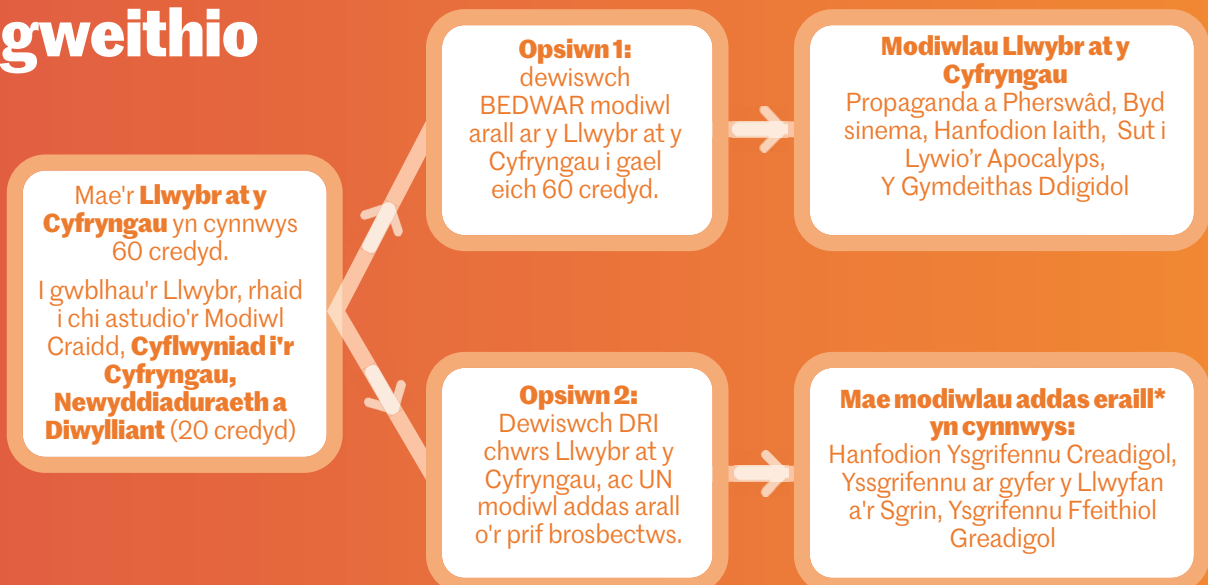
gweithio

Mae'r **Llwybr at y Cyfryngau** yn cynnwys 60 credyd.

I gwblhau'r Llwybr, rhaid i chi astudio'r Modiwl Craidd, **Cyflwyniad i'r Cyfryngau, Newyddiaduraeth a Diwylliant** (20 credyd)

**Opsiwn 1:** dewiswch BEDWAR modiwl arall ar y Llwybr at y Cyfryngau i gael eich 60 credyd.

**Modiwlau Llwybr at y Cyfryngau**
Propaganda a Pherswâd, Byd sinema, Hanfodion Iaith, Sut i Lywio'r Apocalyps, Y Gymdeithas Ddigidol

**Opsiwn 2:** Dewiswch DRI chwrs Llwybr at y Cyfryngau, ac UN modiwl addas arall o'r prif brosbectws.

**Mae modiwlau addas eraill* yn cynnwys:**
Hanfodion Ysgrifennu Creadigol, Yssgrifennu ar gyfer y Llwyfan a'r Sgrin, Ysgrifennu Ffeithiol Greadigol